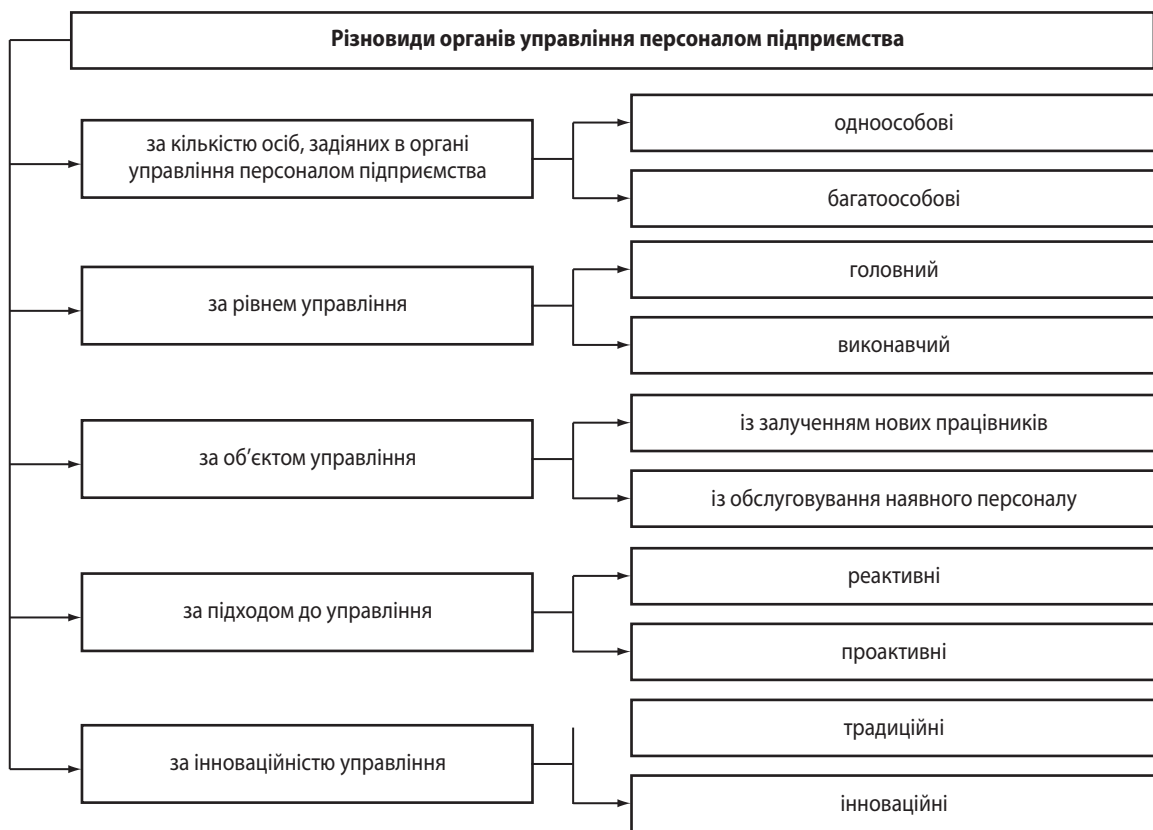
Різновиди органів управління персоналом підприємства

за кількістю осіб, задіяних в органі управління персоналом підприємства

одноосообові

багатоособові

за рівнем управління

головний

виконавчий

за об'єктом управління

із залученням нових працівників

із обслуговування наявного персоналу

за підходом до управління

реактивні

проактивні

за інноваційністю управління

традиційні

інноваційні